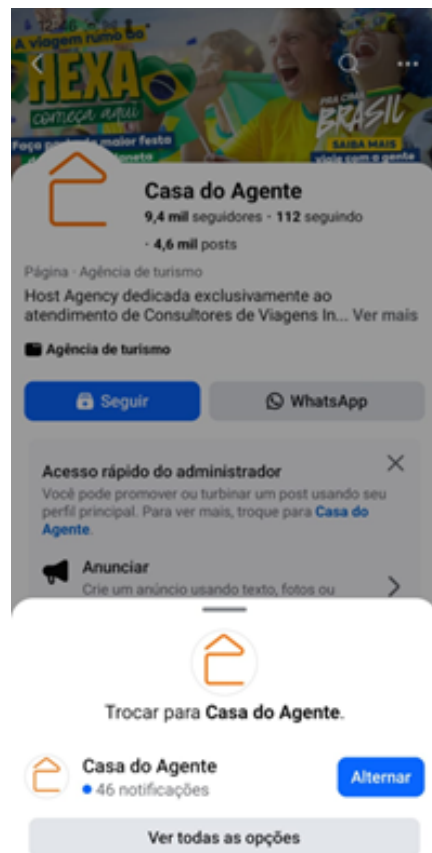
A viagem rumo ao HEXA começa aqui

Faça parte do maior festo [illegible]

PRA CIMA BRASIL

SAIBA MAIS

Casa do Agente

9,4 mil seguidores • 112 seguindo

• 4,6 mil posts

Página · Agência de turismo

Host Agency dedicada exclusivamente ao atendimento de Consultores de Viagens In... Ver mais

Agência de turismo

Seguir

WhatsApp

Acesso rápido do administrador

Você pode promover ou turbinar um post usando seu perfil principal. Para ver mais, troque para Casa do Agente.

Anunciar

Crie um anúncio usando texto, fotos ou

Trocar para Casa do Agente.

Casa do Agente

46 notificações

Alternar

Ver todas as opções